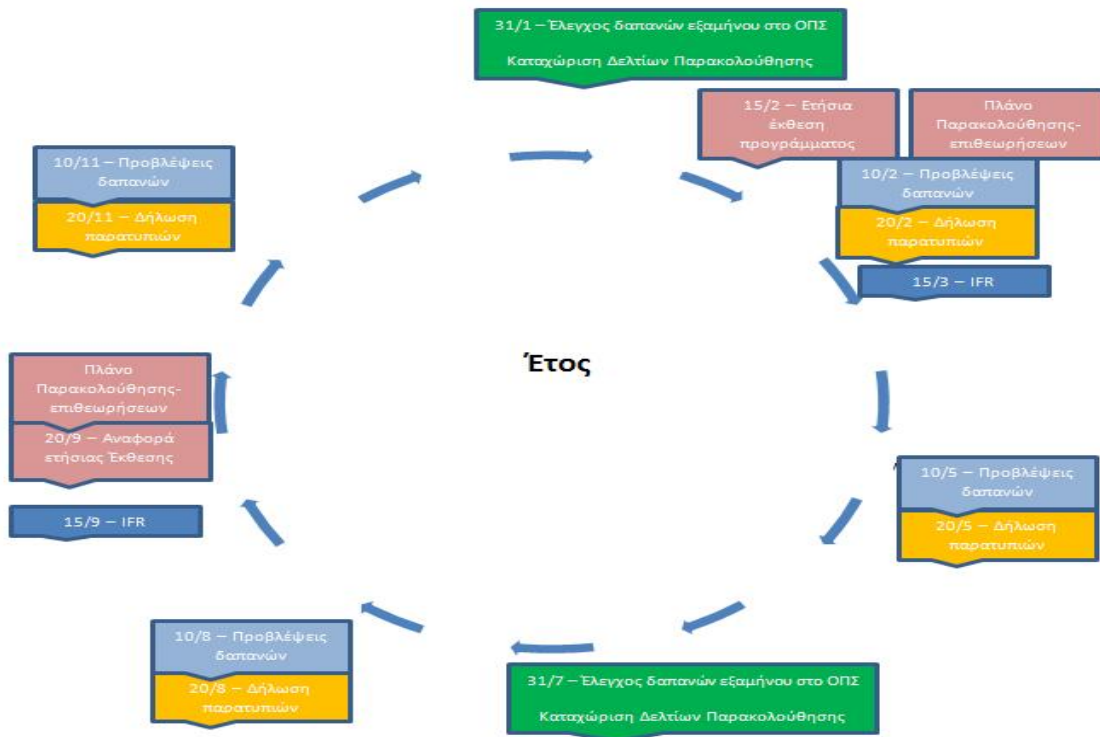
31/1 – Έλεγχος δαπανών εξαμήνου στο ΟΠΣ

Καταχώριση Δελτίων Παρακολούθησης

15/2 – Ετήσια έκθεση προγράμματος

Πλάνο Παρακολούθησης-επιθεωρήσεων

10/2 – Προβλέψεις δαπανών

20/2 – Δήλωση παρατυπιών

15/3 – IFR

10/5 – Προβλέψεις δαπανών

20/5 – Δήλωση παρατυπιών

31/7 – Έλεγχος δαπανών εξαμήνου στο ΟΠΣ

Καταχώριση Δελτίων Παρακολούθησης

10/8 – Προβλέψεις δαπανών

20/8 – Δήλωση παρατυπιών

15/9 – IFR

Πλάνο Παρακολούθησης-επιθεωρήσεων

20/9 – Αναφορά ετήσιας Έκθεσης

10/11 – Προβλέψεις δαπανών

20/11 – Δήλωση παρατυπιών

Έτος